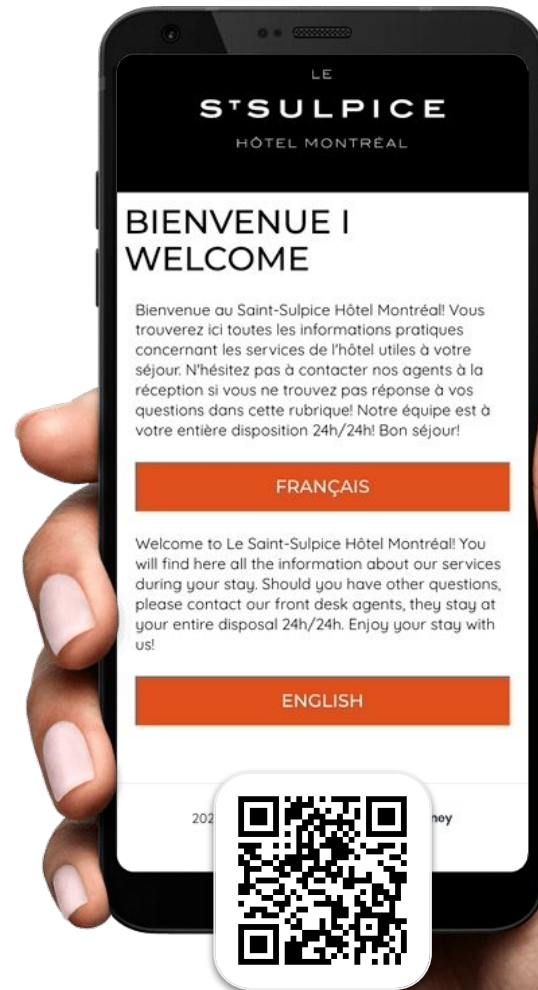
LE
$S^{T}$SULPICE
HÔTEL MONTRÉAL

BIENVENUE I WELCOME

Bienvenue au Saint-Sulpice Hôtel Montréal! Vous trouverez ici toutes les informations pratiques concernant les services de l'hôtel utiles à votre séjour. N'hésitez pas à contacter nos agents à la réception si vous ne trouvez pas réponse à vos questions dans cette rubrique! Notre équipe est à votre entière disposition 24h/24h! Bon séjour!

FRANÇAIS

Welcome to Le Saint-Sulpice Hôtel Montréal! You will find here all the information about our services during your stay. Should you have other questions, please contact our front desk agents, they stay at your entire disposal 24h/24h. Enjoy your stay with us!

ENGLISH

202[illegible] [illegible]ney